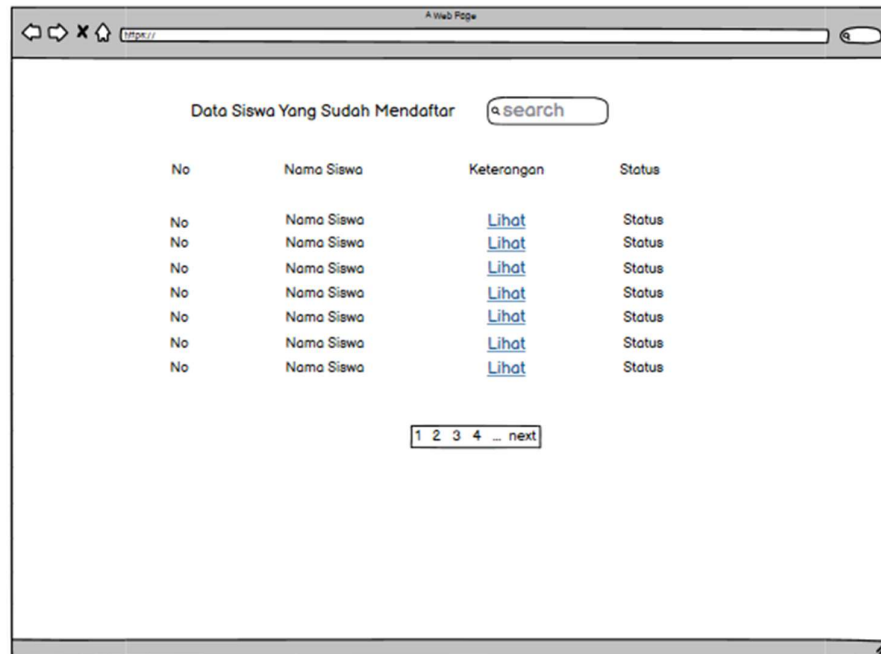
A Web Page

https://

Data Siswa Yang Sudah Mendaftar

search

| No | Nama Siswa | Keterangan | Status |
|---|---|---|---|
| No | Nama Siswa | Lihat | Status |
| No | Nama Siswa | Lihat | Status |
| No | Nama Siswa | Lihat | Status |
| No | Nama Siswa | Lihat | Status |
| No | Nama Siswa | Lihat | Status |
| No | Nama Siswa | Lihat | Status |
| No | Nama Siswa | Lihat | Status |

1 2 3 4 ... next